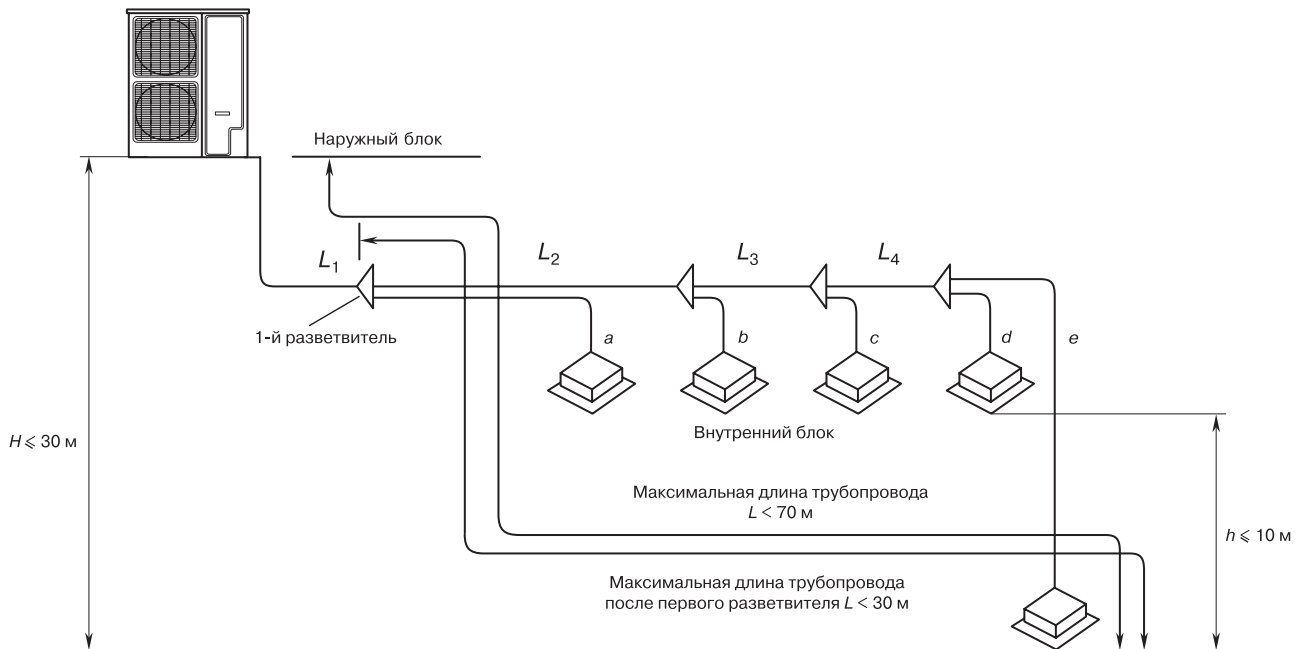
Наружный блок

$L_1$

$L_2$

$L_3$

$L_4$

1-й разветвитель

a

b

c

d

e

Внутренний блок

$H \leqslant 30$ м

$h \leqslant 10$ м

Максимальная длина трубопровода $L < 70$ м

Максимальная длина трубопровода после первого разветвителя $L < 30$ м